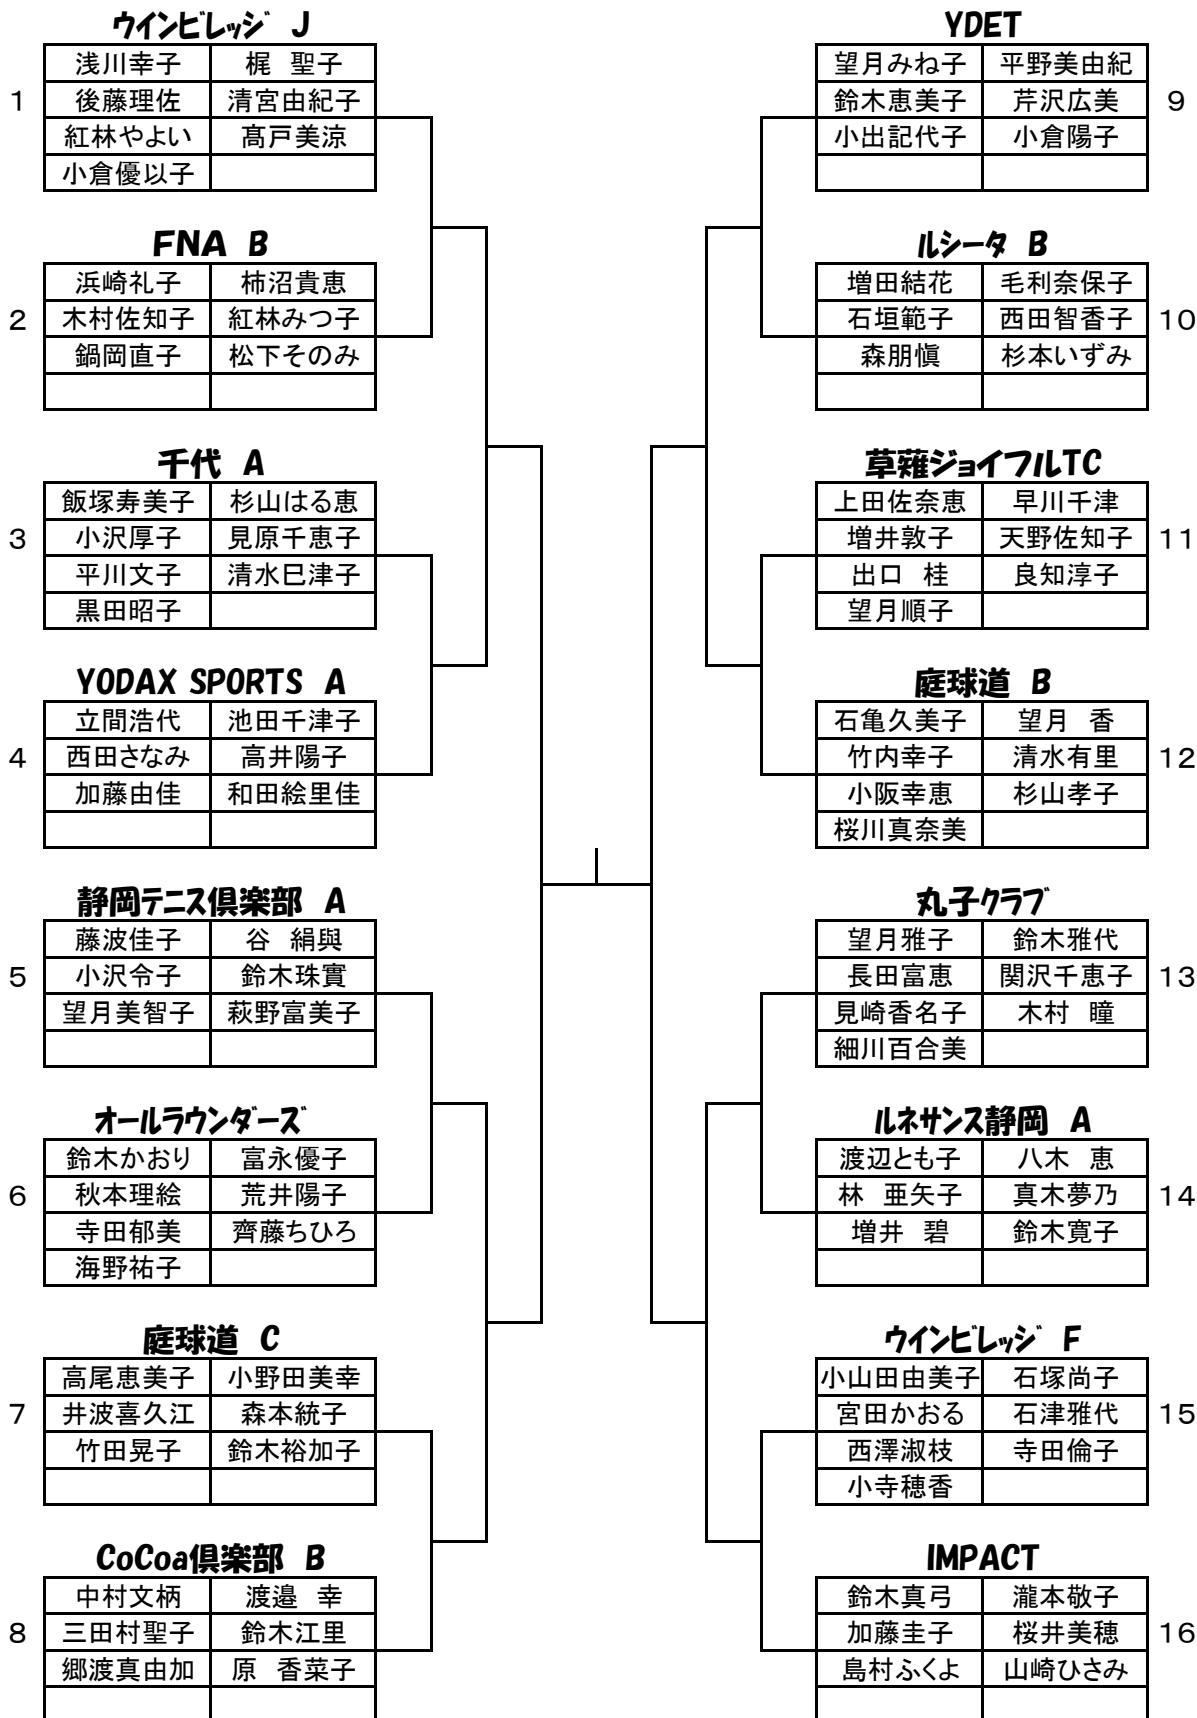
ウインビレッジ J

1
| 浅川幸子 | 梶 聖子 |
|---|---|
| 後藤理佐 | 清宮由紀子 |
| 紅林やよい | 髙戸美涼 |
| 小倉優以子 | |

FNA B

2
| 浜崎礼子 | 柿沼貴恵 |
|---|---|
| 木村佐知子 | 紅林みつ子 |
| 鍋岡直子 | 松下そのみ |
| | |

千代 A

3
| 飯塚寿美子 | 杉山はる恵 |
|---|---|
| 小沢厚子 | 見原千恵子 |
| 平川文子 | 清水巳津子 |
| 黒田昭子 | |

YODAX SPORTS A

4
| 立間浩代 | 池田千津子 |
|---|---|
| 西田さなみ | 高井陽子 |
| 加藤由佳 | 和田絵里佳 |
| | |

静岡テニス倶楽部 A

5
| 藤波佳子 | 谷 絹與 |
|---|---|
| 小沢令子 | 鈴木珠實 |
| 望月美智子 | 萩野富美子 |
| | |

オールラウンダーズ

6
| 鈴木かおり | 富永優子 |
|---|---|
| 秋本理絵 | 荒井陽子 |
| 寺田郁美 | 齊藤ちひろ |
| 海野祐子 | |

庭球道 C

7
| 高尾恵美子 | 小野田美幸 |
|---|---|
| 井波喜久江 | 森本統子 |
| 竹田晃子 | 鈴木裕加子 |
| | |

CoCoa倶楽部 B

8
| 中村文柄 | 渡邉 幸 |
|---|---|
| 三田村聖子 | 鈴木江里 |
| 郷渡真由加 | 原 香菜子 |
| | |

YDET

9
| 望月みね子 | 平野美由紀 |
|---|---|
| 鈴木恵美子 | 芹沢広美 |
| 小出記代子 | 小倉陽子 |
| | |

ルシータ B

10
| 増田結花 | 毛利奈保子 |
|---|---|
| 石垣範子 | 西田智香子 |
| 森朋愼 | 杉本いずみ |
| | |

草薙ジョイフルTC

11
| 上田佐奈恵 | 早川千津 |
|---|---|
| 増井敦子 | 天野佐知子 |
| 出口 桂 | 良知淳子 |
| 望月順子 | |

庭球道 B

12
| 石亀久美子 | 望月 香 |
|---|---|
| 竹内幸子 | 清水有里 |
| 小阪幸恵 | 杉山孝子 |
| 桜川真奈美 | |

丸子クラブ

13
| 望月雅子 | 鈴木雅代 |
|---|---|
| 長田富恵 | 関沢千恵子 |
| 見崎香名子 | 木村 瞳 |
| 細川百合美 | |

ルネサンス静岡 A

14
| 渡辺とも子 | 八木 恵 |
|---|---|
| 林 亜矢子 | 真木夢乃 |
| 増井 碧 | 鈴木寛子 |
| | |

ウインビレッジ F

15
| 小山田由美子 | 石塚尚子 |
|---|---|
| 宮田かおる | 石津雅代 |
| 西澤淑枝 | 寺田倫子 |
| 小寺穂香 | |

IMPACT

16
| 鈴木真弓 | 瀧本敬子 |
|---|---|
| 加藤圭子 | 桜井美穂 |
| 島村ふくよ | 山崎ひさみ |
| | |